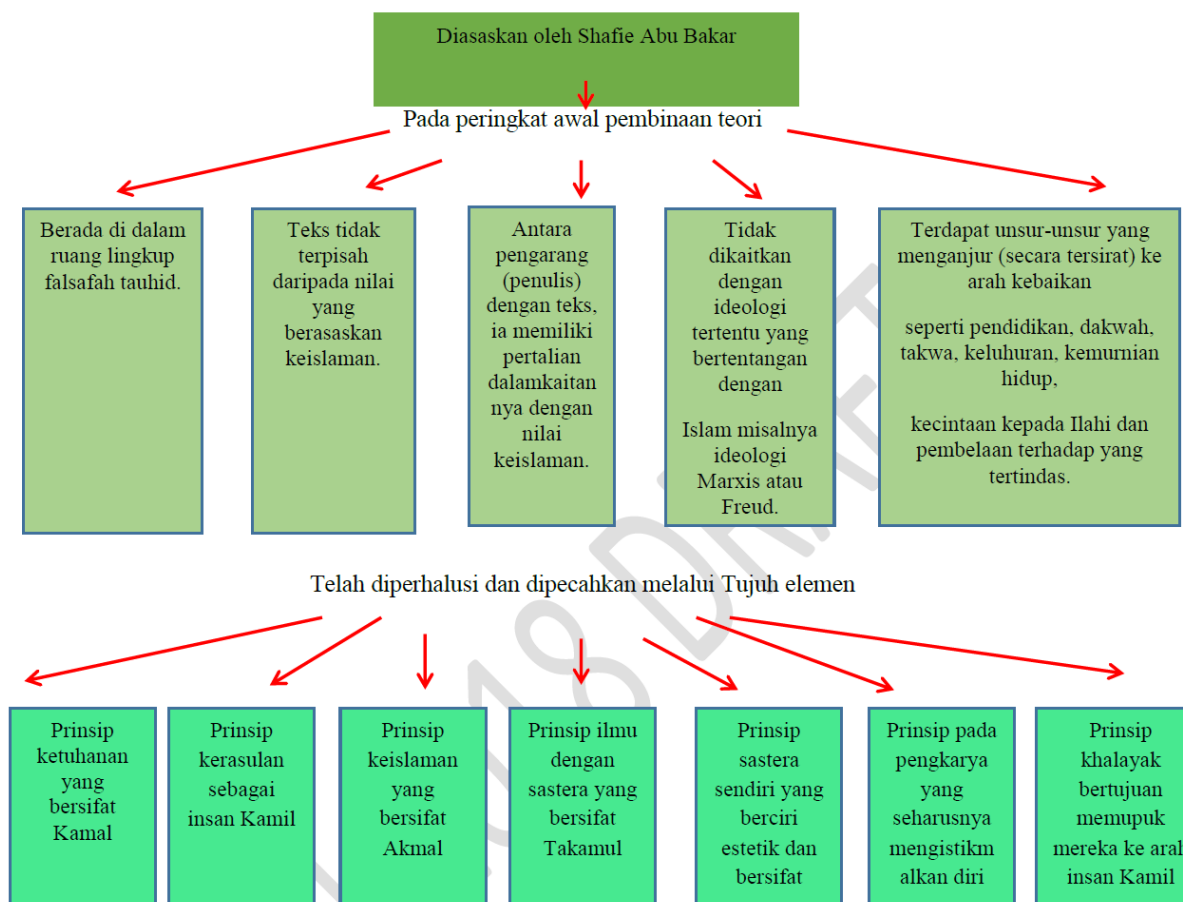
Diasaskan oleh Shafie Abu Bakar

Pada peringkat awal pembinaan teori

Berada di dalam ruang lingkup falsafah tauhid.

Teks tidak terpisah daripada nilai yang berasaskan keislaman.

Antara pengarang (penulis) dengan teks, ia memiliki pertalian dalamkaitan nya dengan nilai keislaman.

Tidak dikaitkan dengan ideologi tertentu yang bertentangan dengan

Islam misalnya ideologi Marxis atau Freud.

Terdapat unsur-unsur yang menganjur (secara tersirat) ke arah kebaikan

seperti pendidikan, dakwah, takwa, keluhuran, kemurnian hidup,

kecintaan kepada Ilahi dan pembelaan terhadap yang tertindas.

Telah diperhalusi dan dipecahkan melalui Tujuh elemen

Prinsip ketuhanan yang bersifat Kamal

Prinsip kerasulan sebagai insan Kamil

Prinsip keislaman yang bersifat Akmal

Prinsip ilmu dengan sastera yang bersifat Takamul

Prinsip sastera sendiri yang berciri estetik dan bersifat

Prinsip pada pengkarya yang seharusnya mengistikm alkan diri

Prinsip khalayak bertujuan memupuk mereka ke arah insan Kamil